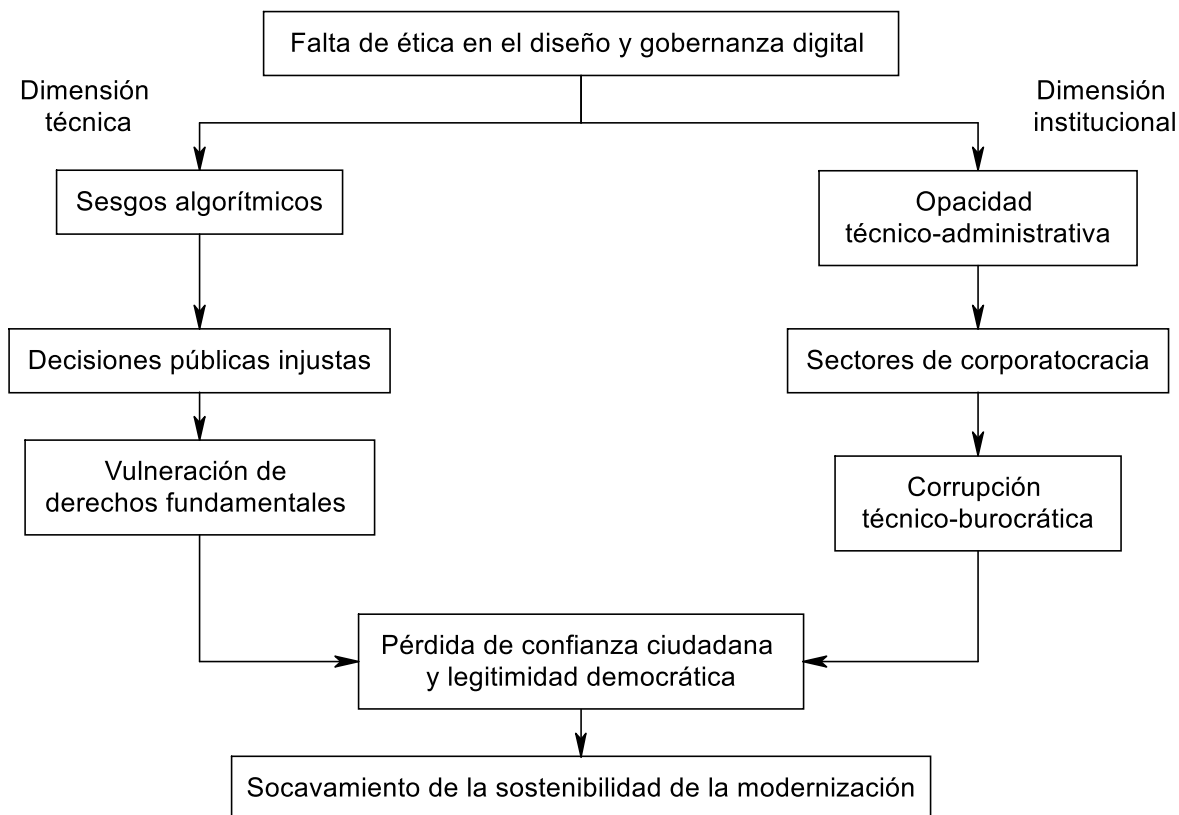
Falta de ética en el diseño y gobernanza digital

Dimensión técnica

Dimensión institucional

Sesgos algorítmicos

Decisiones públicas injustas

Vulneración de derechos fundamentales

Opacidad técnico-administrativa

Sectores de corporatocracia

Corrupción técnico-burocrática

Pérdida de confianza ciudadana y legitimidad democrática

Socavamiento de la sostenibilidad de la modernización